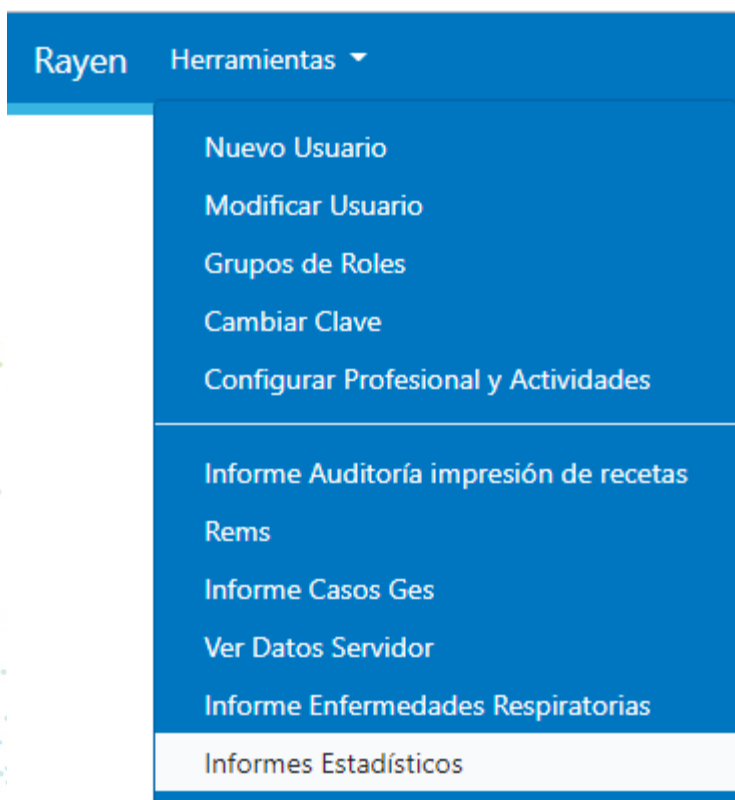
Rayen Herramientas

Nuevo Usuario
Modificar Usuario
Grupos de Roles
Cambiar Clave
Configurar Profesional y Actividades

Informe Auditoría impresión de recetas
Rems
Informe Casos Ges
Ver Datos Servidor
Informe Enfermedades Respiratorias
Informes Estadísticos